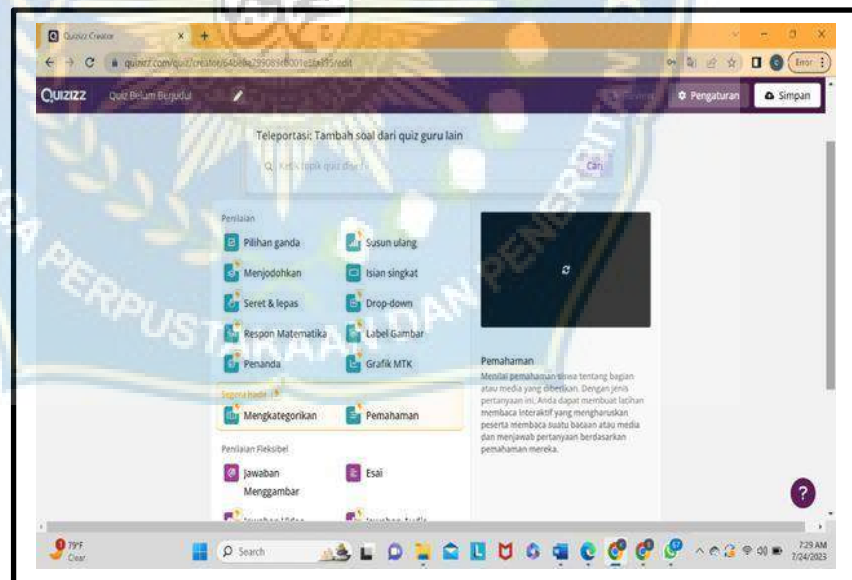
Quizizz Creator

quizizz.com/quiz/creator/64b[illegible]/edit

Error

QUIZIZZ Quiz Belum Berjudul

Pengaturan Simpan

Teleportasi: Tambah soal dari quiz guru lain

Ketik topik quiz disini

Cari

Penilaian

Pilihan ganda

Susun ulang

Menjodohkan

Isian singkat

Seret & lepas

Drop-down

Respon Matematika

Label Gambar

Penanda

Grafik MTK

Segera hadir

Mengkategorikan

Pemahaman

Penilaian Fleksibel

Jawaban Menggambar

Esai

Pemahaman

Menilai pemahaman siswa tentang bagian atau media yang diberikan. Dengan jenis pertanyaan ini, Anda dapat membuat latihan membaca interaktif yang mengharuskan peserta membaca suatu bacaan atau media dan menjawab pertanyaan berdasarkan pemahaman mereka.

79°F Clear

Search

7:29 AM 7/24/2023